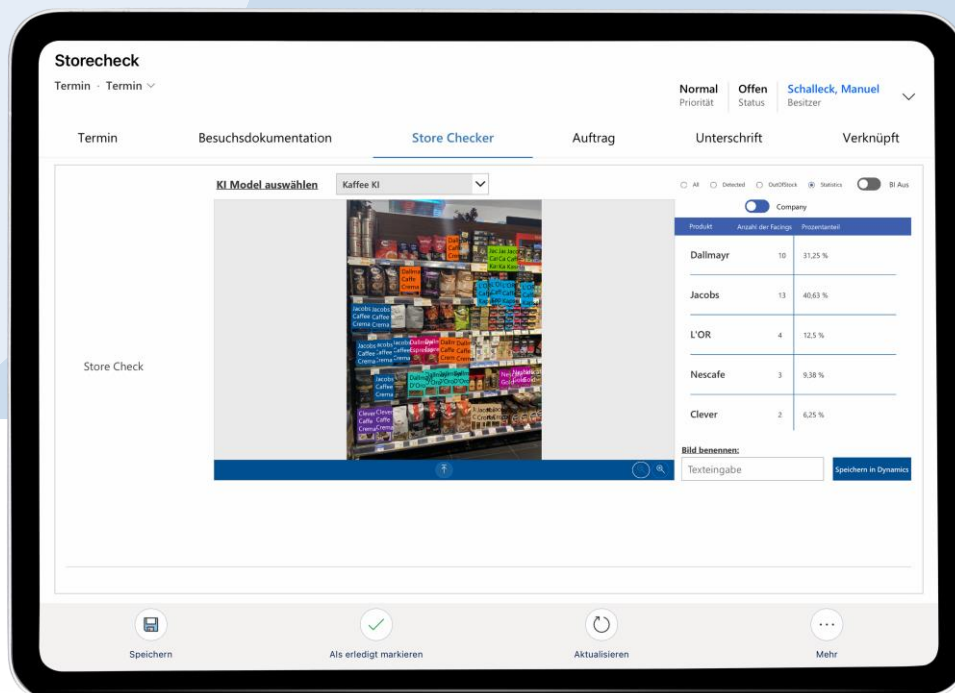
Storecheck

Termin · Termin

Normal
Priorität

Offen
Status

Schalleck, Manuel
Besitzer

Termin
Besuchsdokumentation
Store Checker
Auftrag
Unterschrift
Verknüpft

Store Check

KI Model auswählen
Kaffee KI

All
Detected
OutOfStock
Statistics
BI Aus

Company

| Produkt | Anzahl der Facings | Prozentanteil |
|---|---|---|
| Dallmayr | 10 | 31,25 % |
| Jacobs | 13 | 40,63 % |
| L'OR | 4 | 12,5 % |
| Nescafe | 3 | 9,38 % |
| Clever | 2 | 6,25 % |

Bild benennen:

Texteingabe

Speichern in Dynamics

Speichern
Als erledigt markieren
Aktualisieren
Mehr